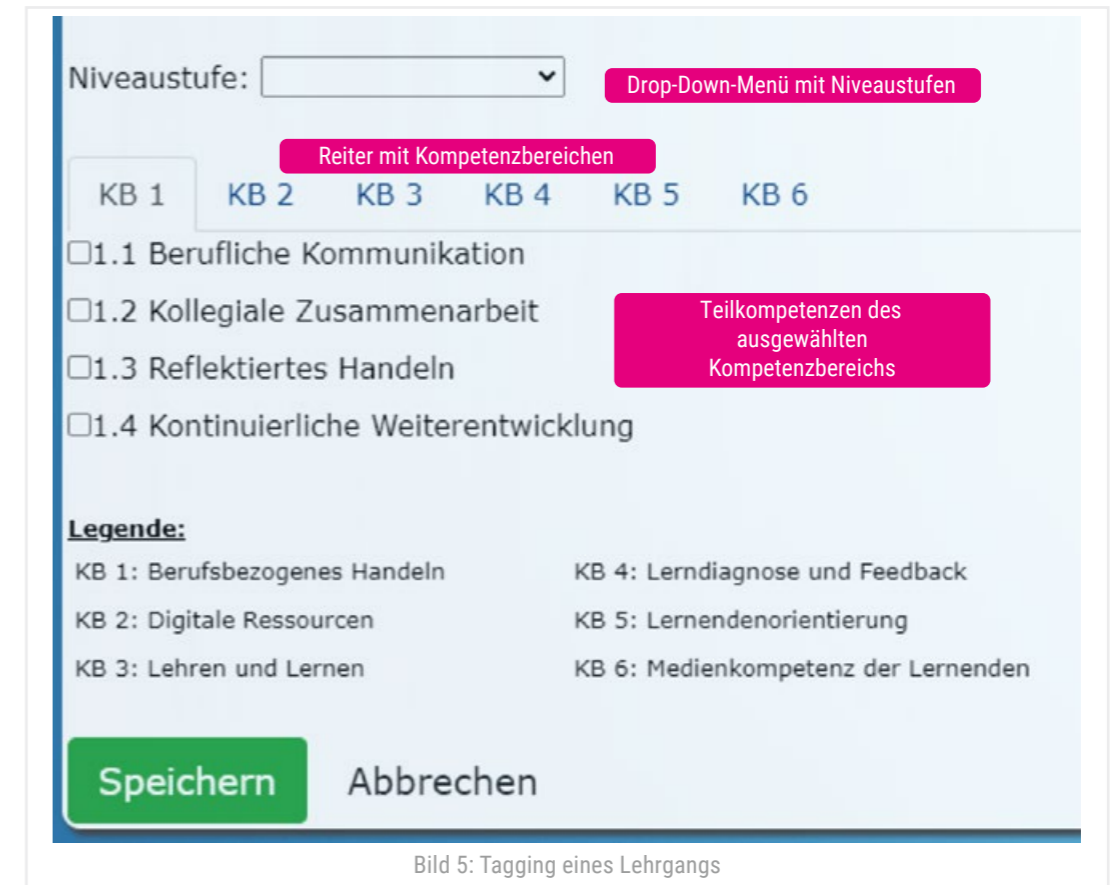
Niveaustufe:

Drop-Down-Menü mit Niveaustufen

Reiter mit Kompetenzbereichen

KB 1 KB 2 KB 3 KB 4 KB 5 KB 6

☐1.1 Berufliche Kommunikation

☐1.2 Kollegiale Zusammenarbeit

☐1.3 Reflektiertes Handeln

☐1.4 Kontinuierliche Weiterentwicklung

Teilkompetenzen des ausgewählten Kompetenzbereichs

Legende:

KB 1: Berufsbezogenes Handeln

KB 2: Digitale Ressourcen

KB 3: Lehren und Lernen

KB 4: Lerndiagnose und Feedback

KB 5: Lernendenorientierung

KB 6: Medienkompetenz der Lernenden

Speichern Abbrechen

Bild 5: Tagging eines Lehrgangs